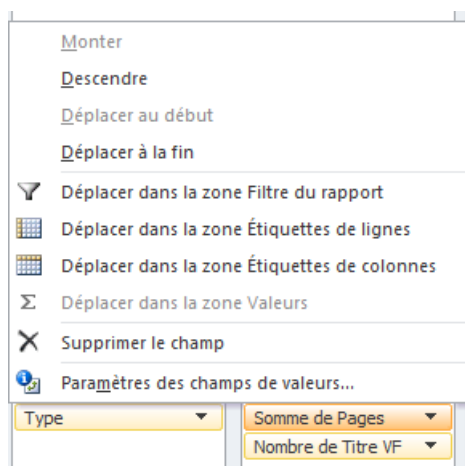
Monter

Descendre

Déplacer au début

Déplacer à la fin

Déplacer dans la zone Filtre du rapport

Déplacer dans la zone Étiquettes de lignes

Déplacer dans la zone Étiquettes de colonnes

Σ Déplacer dans la zone Valeurs

Supprimer le champ

Paramètres des champs de valeurs...

Type

Somme de Pages

Nombre de Titre VF